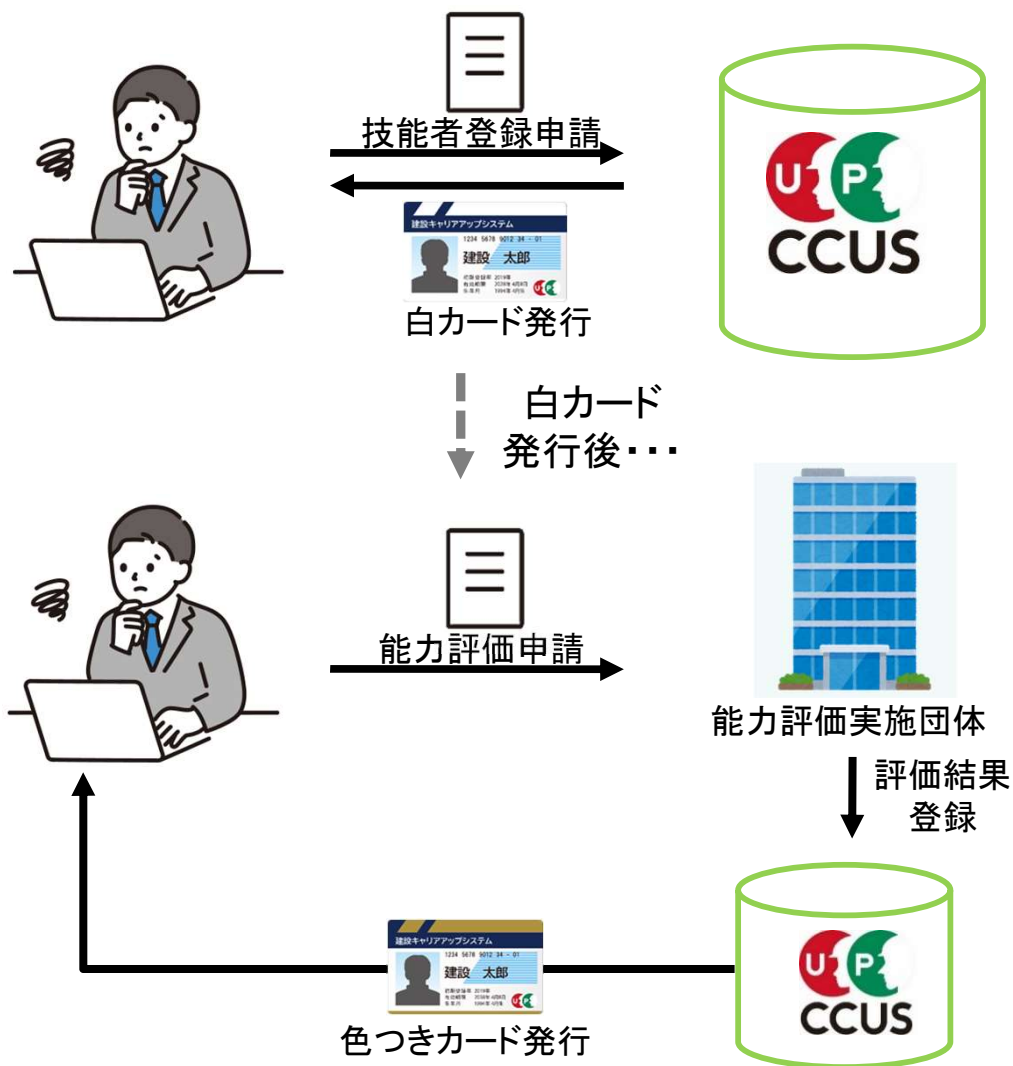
技能者登録申請

建設キャリアアップシステム
1234 5678 9012 34 - 01
建設　太郎

白カード発行

U P
CCUS

白カード
発行後・・・

能力評価申請

能力評価実施団体

評価結果
登録

建設キャリアアップシステム
1234 5678 9012 34 - 01
建設　太郎

色つきカード発行

U P
CCUS